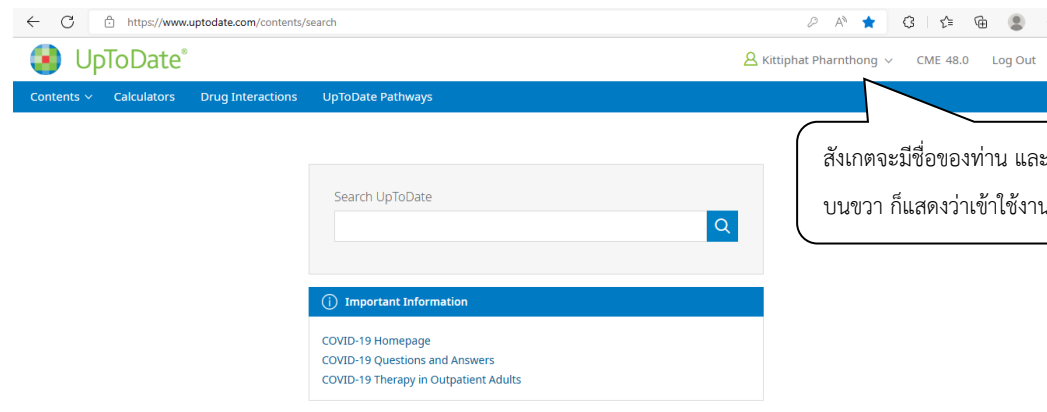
https://www.uptodate.com/contents/search

UpToDate®

Kittiphat Pharnthong CME 48.0 Log Out

Contents Calculators Drug Interactions UpToDate Pathways

สังเกตจะมีชื่อของท่าน และ

บนขวา ก็แสดงว่าเข้าใช้งาน

Search UpToDate

Important Information

COVID-19 Homepage
COVID-19 Questions and Answers
COVID-19 Therapy in Outpatient Adults